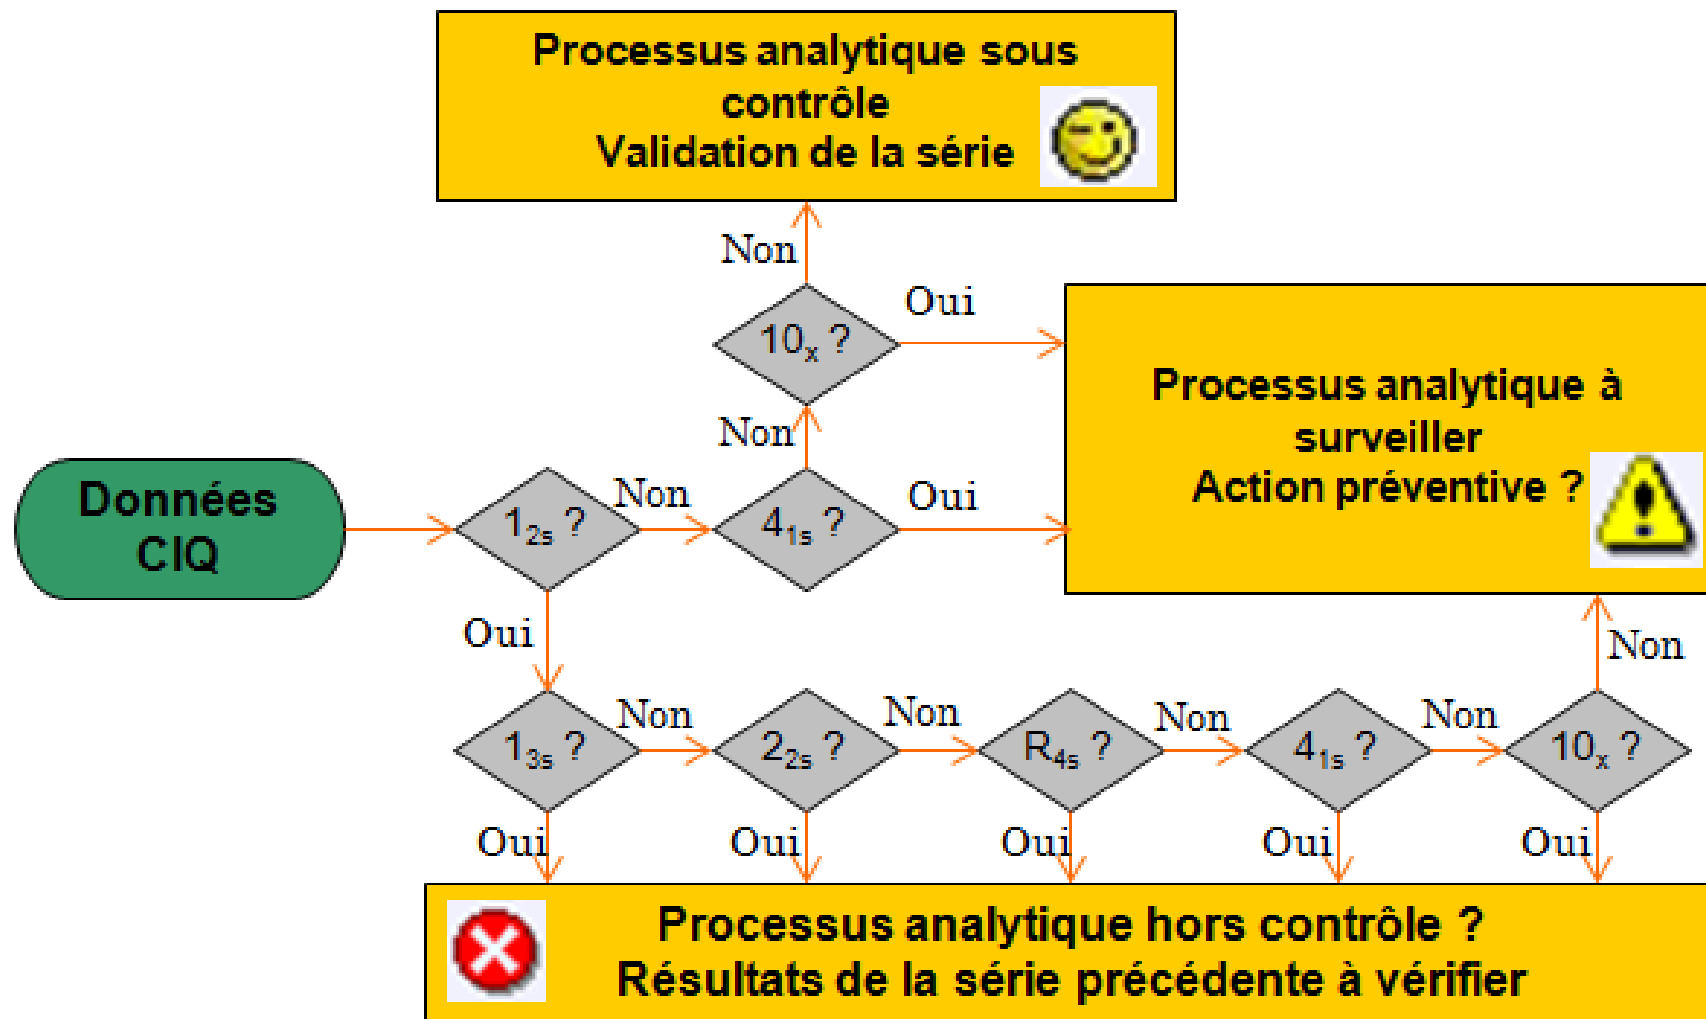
Processus analytique sous contrôle
Validation de la série

Non

Oui

$10_x$ ?

Processus analytique à surveiller
Action préventive ?

Non

Données CIQ

$1_{2s}$ ?

Non

$4_{1s}$ ?

Oui

Oui

Non

$1_{3s}$ ?

Non

$2_{2s}$ ?

Non

$R_{4s}$ ?

Non

$4_{1s}$ ?

Non

$10_x$ ?

Oui

Oui

Oui

Oui

Oui

Processus analytique hors contrôle ?
Résultats de la série précédente à vérifier